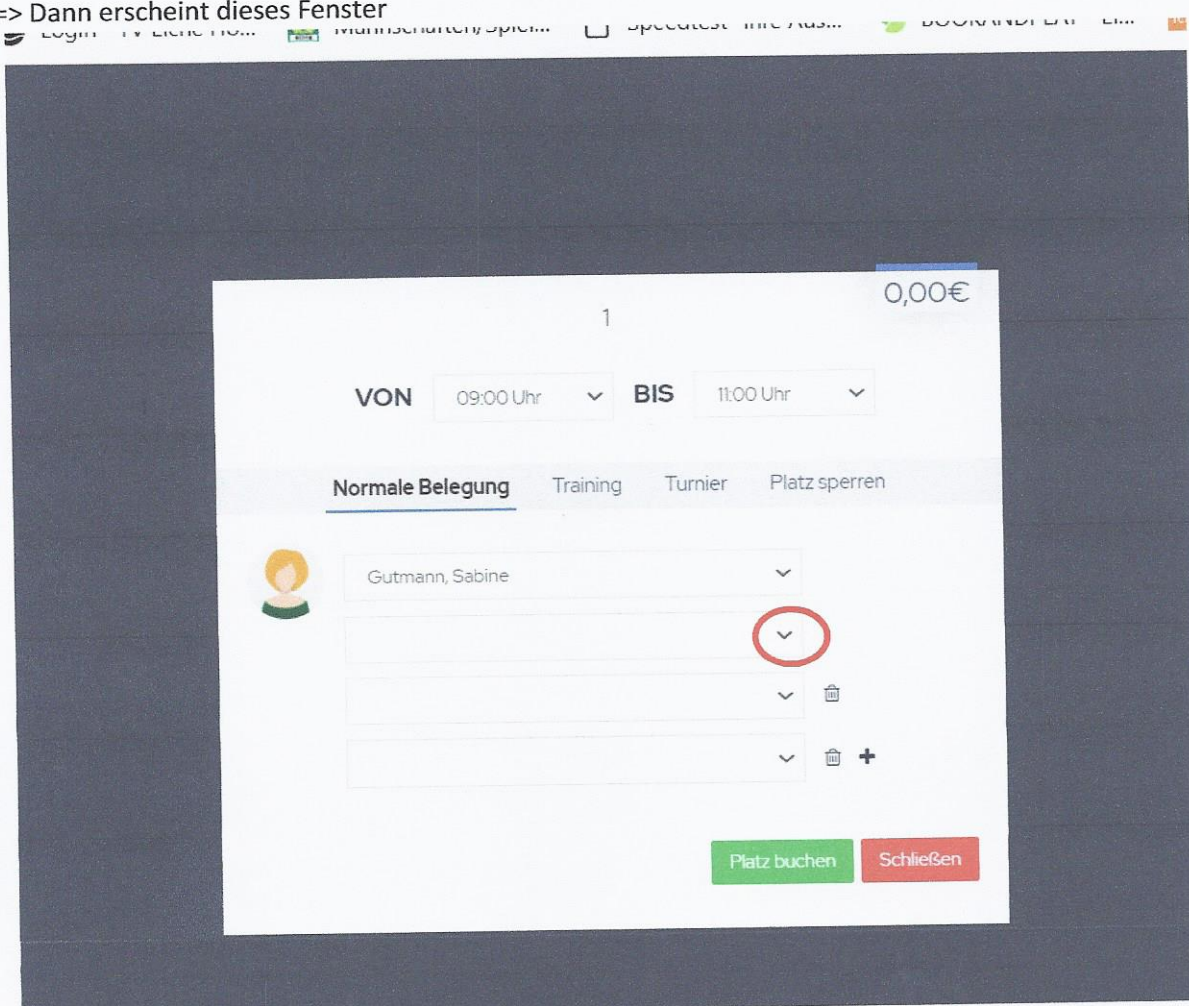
=> Dann erscheint dieses Fenster

Login TV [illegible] Mannschaften/Spiel... Speedtest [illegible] BOOKANDPLAY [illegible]

0,00€

1

VON 09:00 Uhr BIS 11:00 Uhr

Normale Belegung Training Turnier Platz sperren

Gutmann, Sabine

Platz buchen Schließen